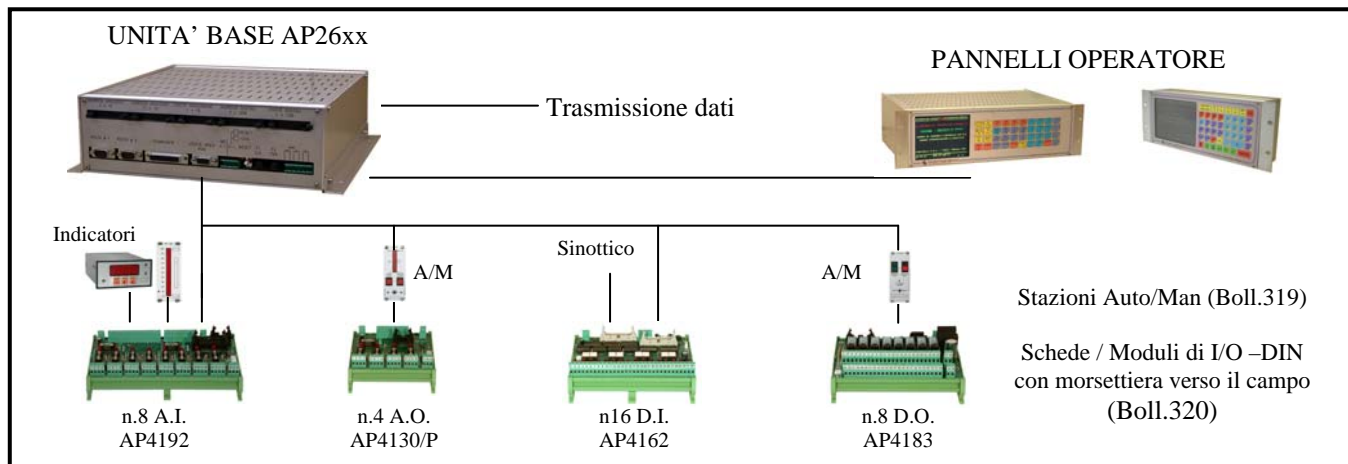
UNITA' BASE AP26xx

PANNELLI OPERATORE

Trasmissione dati

Indicatori

A/M

Sinottico

A/M

Stazioni Auto/Man (Boll.319)

Schede / Moduli di I/O –DIN con morsettiera verso il campo (Boll.320)

n.8 A.I.
AP4192

n.4 A.O.
AP4130/P

n16 D.I.
AP4162

n.8 D.O.
AP4183